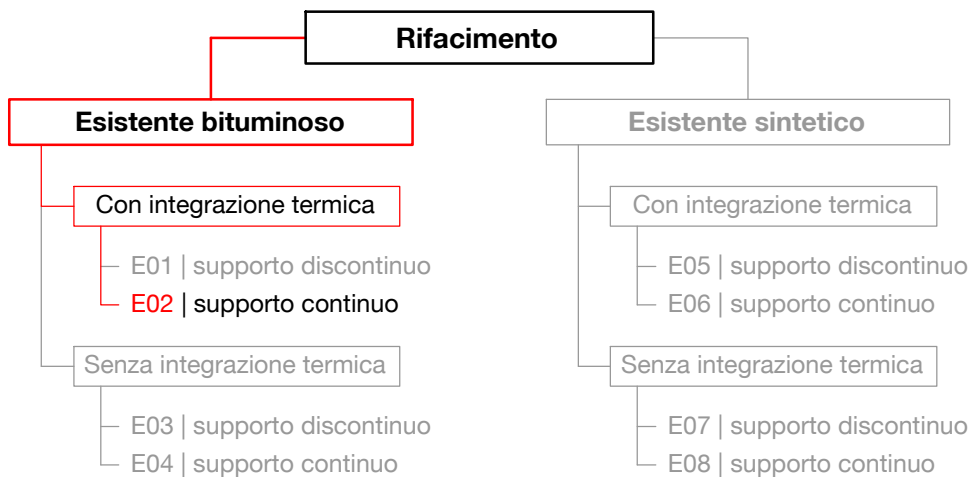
Rifacimento

Esistente bituminoso

Con integrazione termica

E01 | supporto discontinuo

E02 | supporto continuo

Senza integrazione termica

E03 | supporto discontinuo

E04 | supporto continuo

Esistente sintetico

Con integrazione termica

E05 | supporto discontinuo

E06 | supporto continuo

Senza integrazione termica

E07 | supporto discontinuo

E08 | supporto continuo